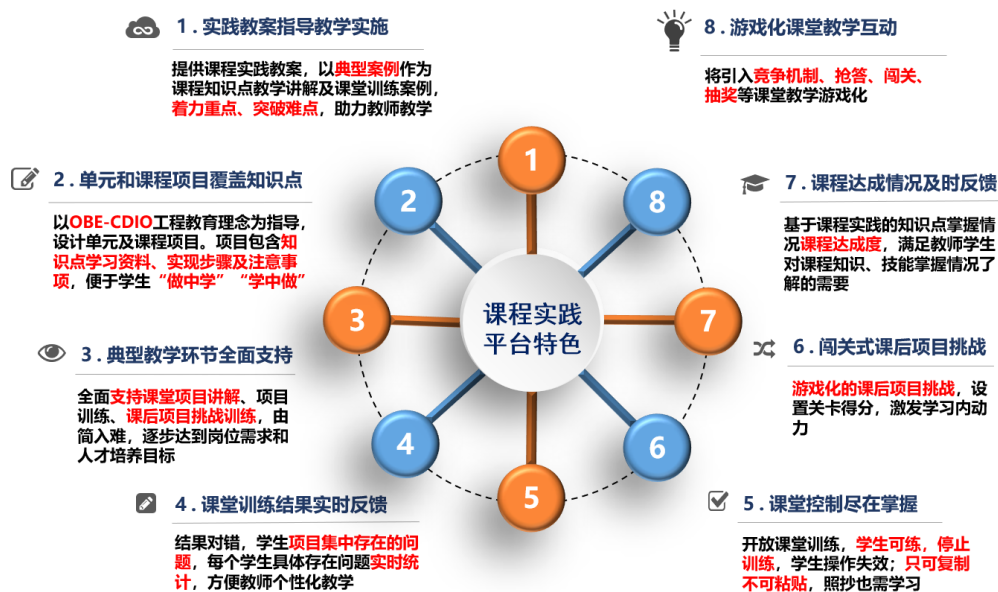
1．实践教案指导教学实施

提供课程实践教案，以典型案例作为课程知识点教学讲解及课堂训练案例，着力重点、突破难点，助力教师教学

8．游戏化课堂教学互动

将引入竞争机制、抢答、闯关、抽奖等课堂教学游戏化

2．单元和课程项目覆盖知识点

以OBE-CDIO工程教育理念为指导，设计单元及课程项目。项目包含知识点学习资料、实现步骤及注意事项，便于学生“做中学”“学中做”

7．课程达成情况及时反馈

基于课程实践的知识点掌握情况课程达成度，满足教师学生对课程知识、技能掌握情况了解的需要

3．典型教学环节全面支持

全面支持课堂项目讲解、项目训练、课后项目挑战训练，由简入难，逐步达到岗位需求和人才培养目标

6．闯关式课后项目挑战

游戏化的课后项目挑战，设置关卡得分，激发学习内动力

4．课堂训练结果实时反馈

结果对错，学生项目集中存在的问题，每个学生具体存在问题实时统计，方便教师个性化教学

5．课堂控制尽在掌握

开放课堂训练，学生可练，停止训练，学生操作失效；只可复制不可粘贴，照抄也需学习

课程实践平台特色

1
2
3
4
5
6
7
8